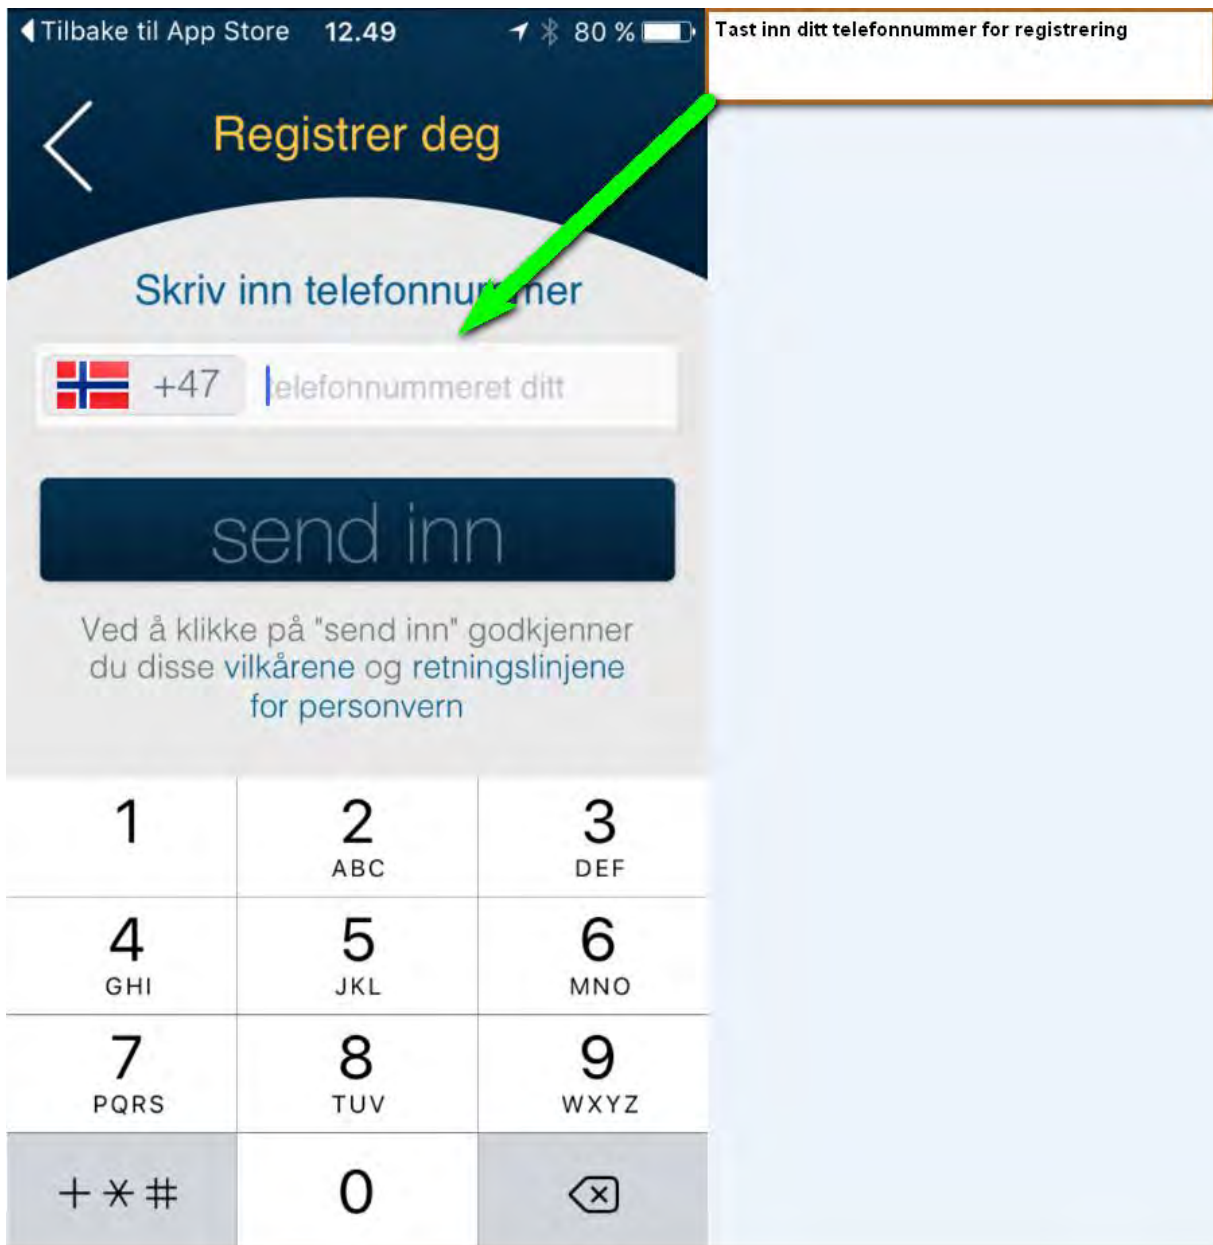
◀ Tilbake til App Store 12.49 80 %

Tast inn ditt telefonnummer for registrering

Registrer deg

Skriv inn telefonnummer

+47 telefonnummeret ditt

send inn

Ved å klikke på "send inn" godkjenner du disse vilkårene og retningslinjene for personvern

1
2 ABC
3 DEF
4 GHI
5 JKL
6 MNO
7 PQRS
8 TUV
9 WXYZ
+ * #
0